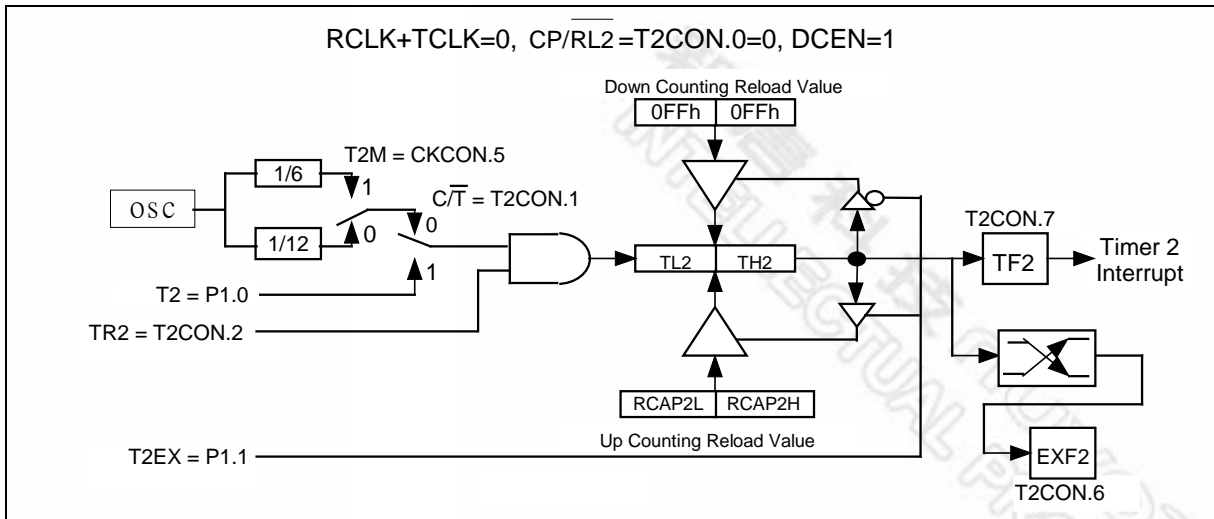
RCLK+TCLK=0, CP/$\overline{RL2}$=T2CON.0=0, DCEN=1

Down Counting Reload Value

0FFh 0FFh

T2M = CKCON.5

1/6

1

OSC

$C/\overline{T}$ = T2CON.1

0

1/12

0

T2CON.7

TL2 TH2

TF2

Timer 2 Interrupt

1

T2 = P1.0

TR2 = T2CON.2

RCAP2L RCAP2H

Up Counting Reload Value

T2EX = P1.1

EXF2

T2CON.6